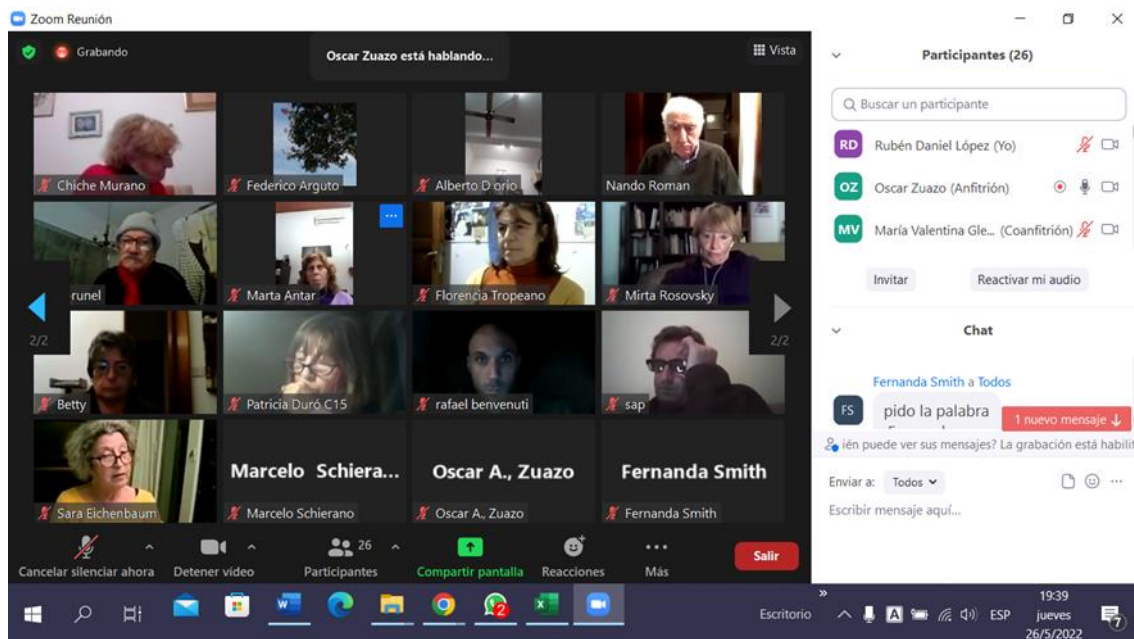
Zoom Reunión

Grabando

Oscar Zuazo está hablando...

Vista

Chiche Murano
Federico Arguto
Alberto D orio
Nando Roman
runel
Marta Antar
Florencia Tropeano
Mirta Rosovsky
2/2
2/2
Betty
Patricia Duró C15
rafael benvenuti
sap
Sara Eichenbaum
Marcelo Schiera...
Marcelo Schierano
Oscar A., Zuazo
Oscar A., Zuazo
Fernanda Smith
Fernanda Smith

Cancelar silenciar ahora
Detener vídeo
26
Participantes
Compartir pantalla
Reacciones
Más
Salir

Participantes (26)

Buscar un participante

RD Rubén Daniel López (Yo)
OZ Oscar Zuazo (Anfitrión)
MV María Valentina Gle... (Coanfitrión)

Invitar
Reactivar mi audio

Chat

Fernanda Smith a Todos
FS pido la palabra
1 nuevo mensaje ↓
ién puede ver sus mensajes? La grabación está habili

Enviar a: Todos
Escribir mensaje aquí...

Escritorio
ESP
19:39
jueves
26/5/2022
7